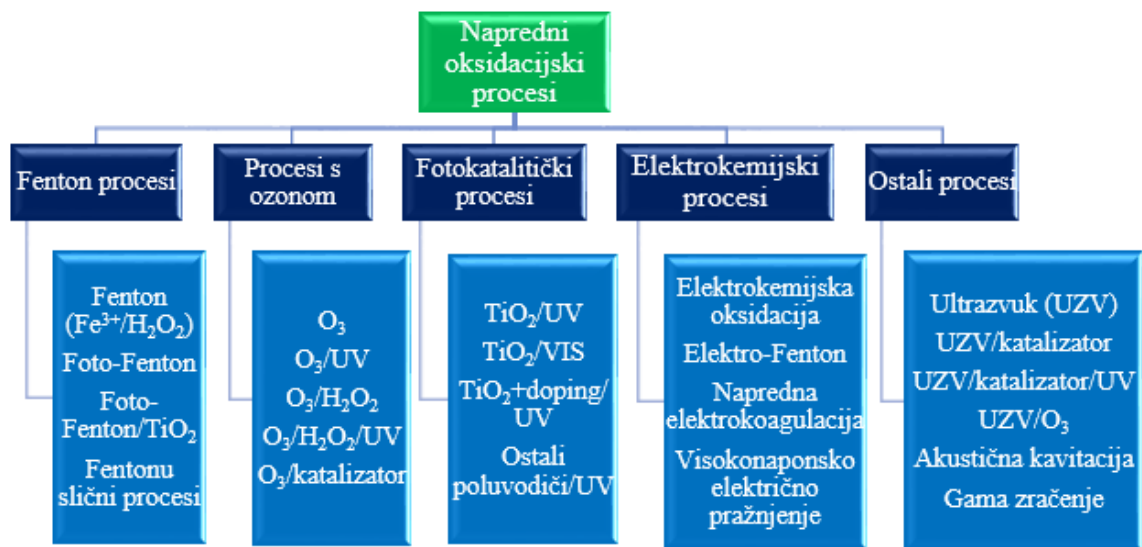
Napredni oksidacijski procesi

Fenton procesi

Fenton ($Fe^{3+}/H_2O_2$)
Foto-Fenton
Foto-Fenton/$TiO_2$
Fentonu slični procesi

Procesi s ozonom

$O_3$
$O_3$/UV
$O_3/H_2O_2$
$O_3/H_2O_2$/UV
$O_3$/katalizator

Fotokatalitički procesi

$TiO_2$/UV
$TiO_2$/VIS
$TiO_2$+doping/UV
Ostali poluvodiči/UV

Elektrokemijski procesi

Elektrokemijska oksidacija
Elektro-Fenton
Napredna elektrokoagulacija
Visokonaponsko električno pražnjenje

Ostali procesi

Ultrazvuk (UZV)
UZV/katalizator
UZV/katalizator/UV
UZV/$O_3$
Akustična kavitacija
Gama zračenje